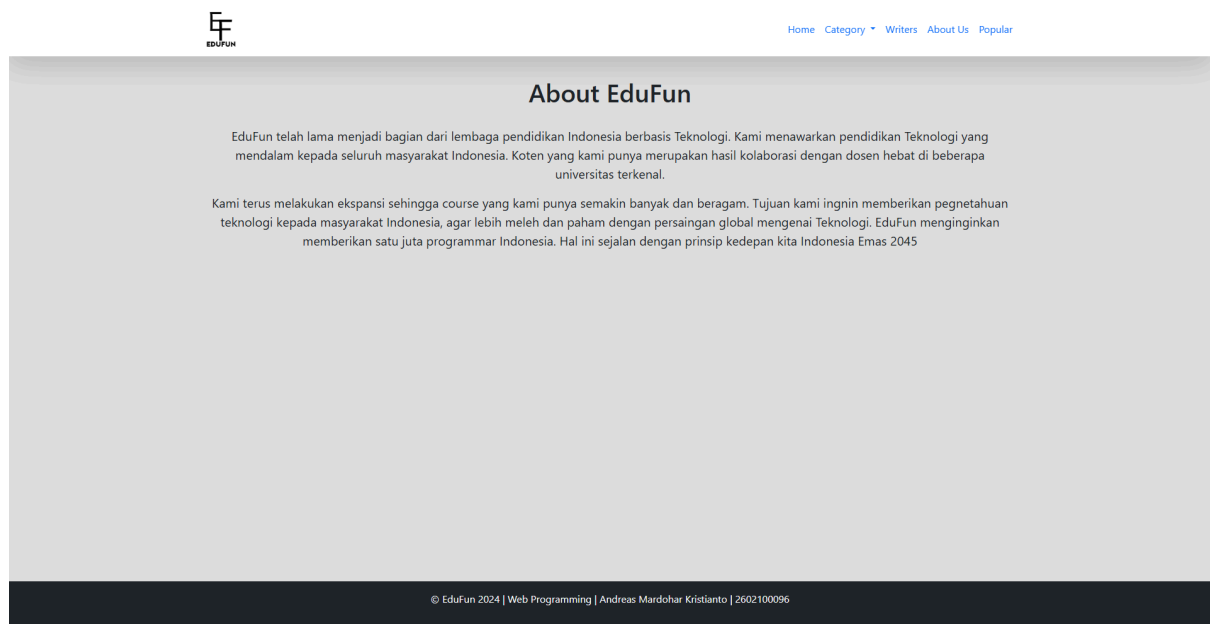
EF
EDUFUN

Home Category ▾ Writers About Us Popular

About EduFun

EduFun telah lama menjadi bagian dari lembaga pendidikan Indonesia berbasis Teknologi. Kami menawarkan pendidikan Teknologi yang mendalam kepada seluruh masyarakat Indonesia. Koten yang kami punya merupakan hasil kolaborasi dengan dosen hebat di beberapa universitas terkenal.

Kami terus melakukan ekspansi sehingga course yang kami punya semakin banyak dan beragam. Tujuan kami ingnin memberikan pegnetahuan teknologi kepada masyarakat Indonesia, agar lebih meleh dan paham dengan persaingan global mengenai Teknologi. EduFun menginginkan memberikan satu juta programmar Indonesia. Hal ini sejalan dengan prinsip kedepan kita Indonesia Emas 2045

© EduFun 2024 | Web Programming | Andreas Mardohar Kristianto | 2602100096